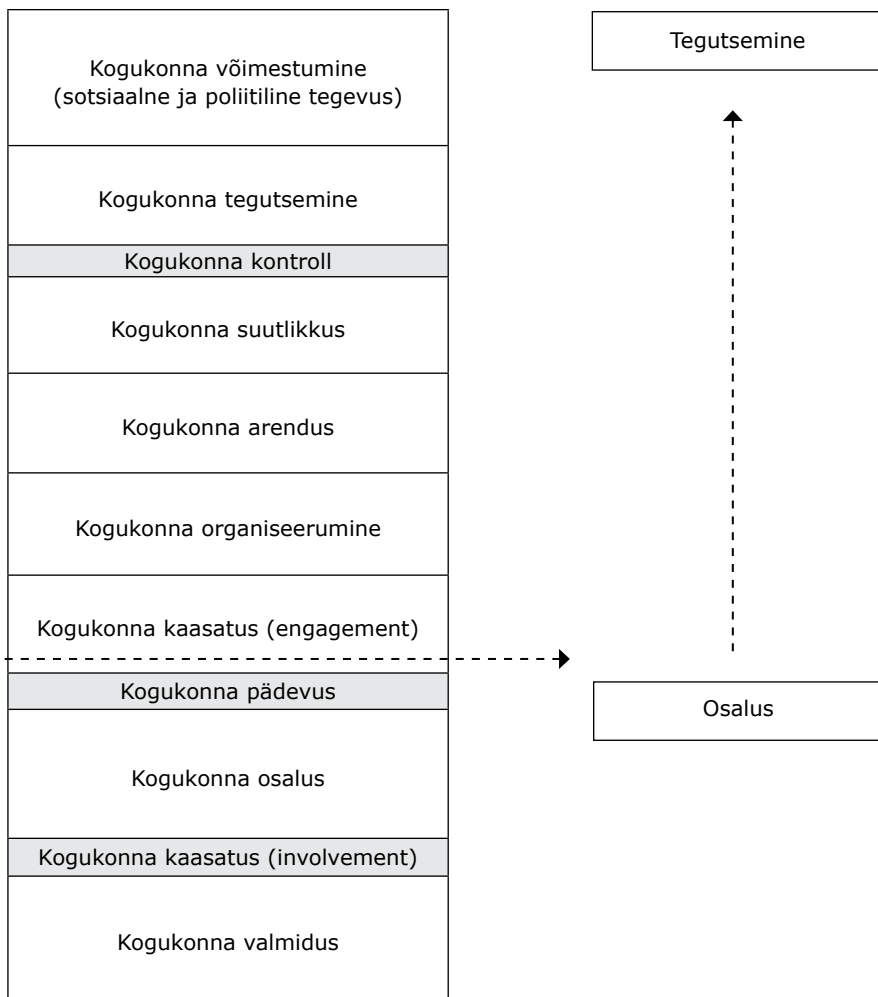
Kogukonna võimestumine (sotsiaalne ja poliitiline tegevus)

Kogukonna tegutsemine

Kogukonna kontroll

Kogukonna suutlikkus

Kogukonna arendus

Kogukonna organiseerumine

Kogukonna kaasatus (engagement)

Kogukonna pädevus

Kogukonna osalus

Kogukonna kaasatus (involvement)

Kogukonna valmidus

Tegutsemine

Osalus